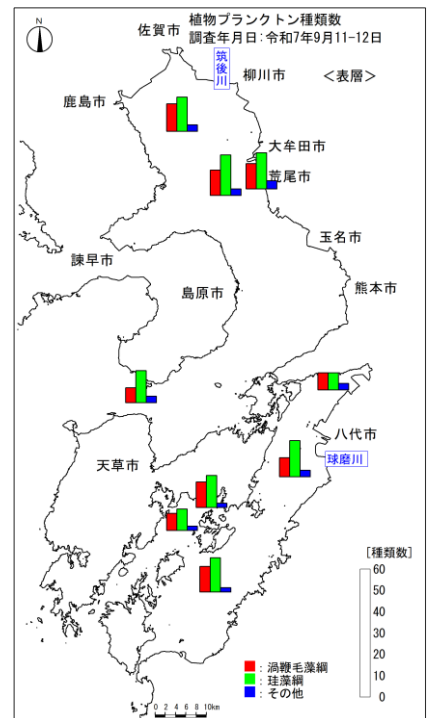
N

佐賀市

植物プランクトン種類数
調査年月日：令和7年9月11-12日

筑後川

柳川市

＜表層＞

鹿島市

大牟田市

荒尾市

玉名市

諫早市

島原市

熊本市

八代市

球磨川

天草市

[種類数]
60
50
40
30
20
10
0

■：渦鞭毛藻綱
■：珪藻綱
■：その他

0 2 4 6 8 10km